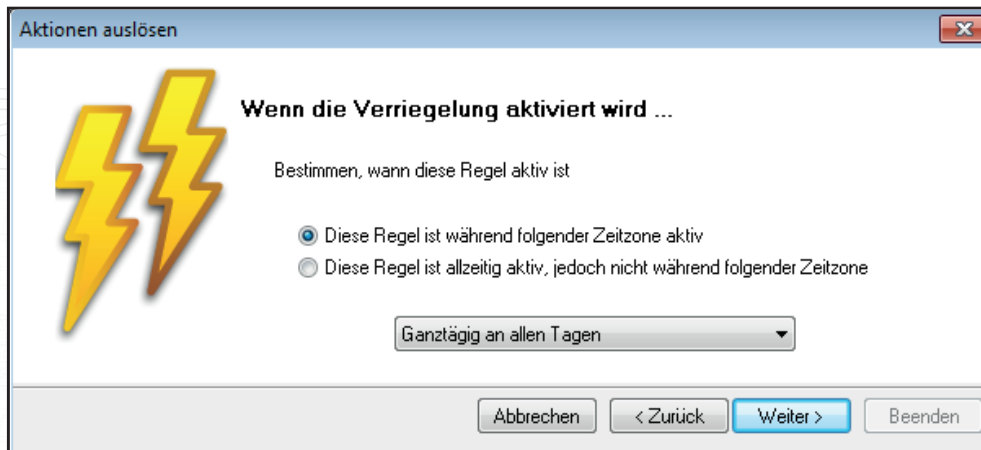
Aktionen auslösen

Wenn die Verriegelung aktiviert wird ...

Bestimmen, wann diese Regel aktiv ist

Diese Regel ist während folgender Zeitzone aktiv

Diese Regel ist allzeitig aktiv, jedoch nicht während folgender Zeitzone

Ganztägig an allen Tagen

Abbrechen
< Zurück
Weiter >
Beenden